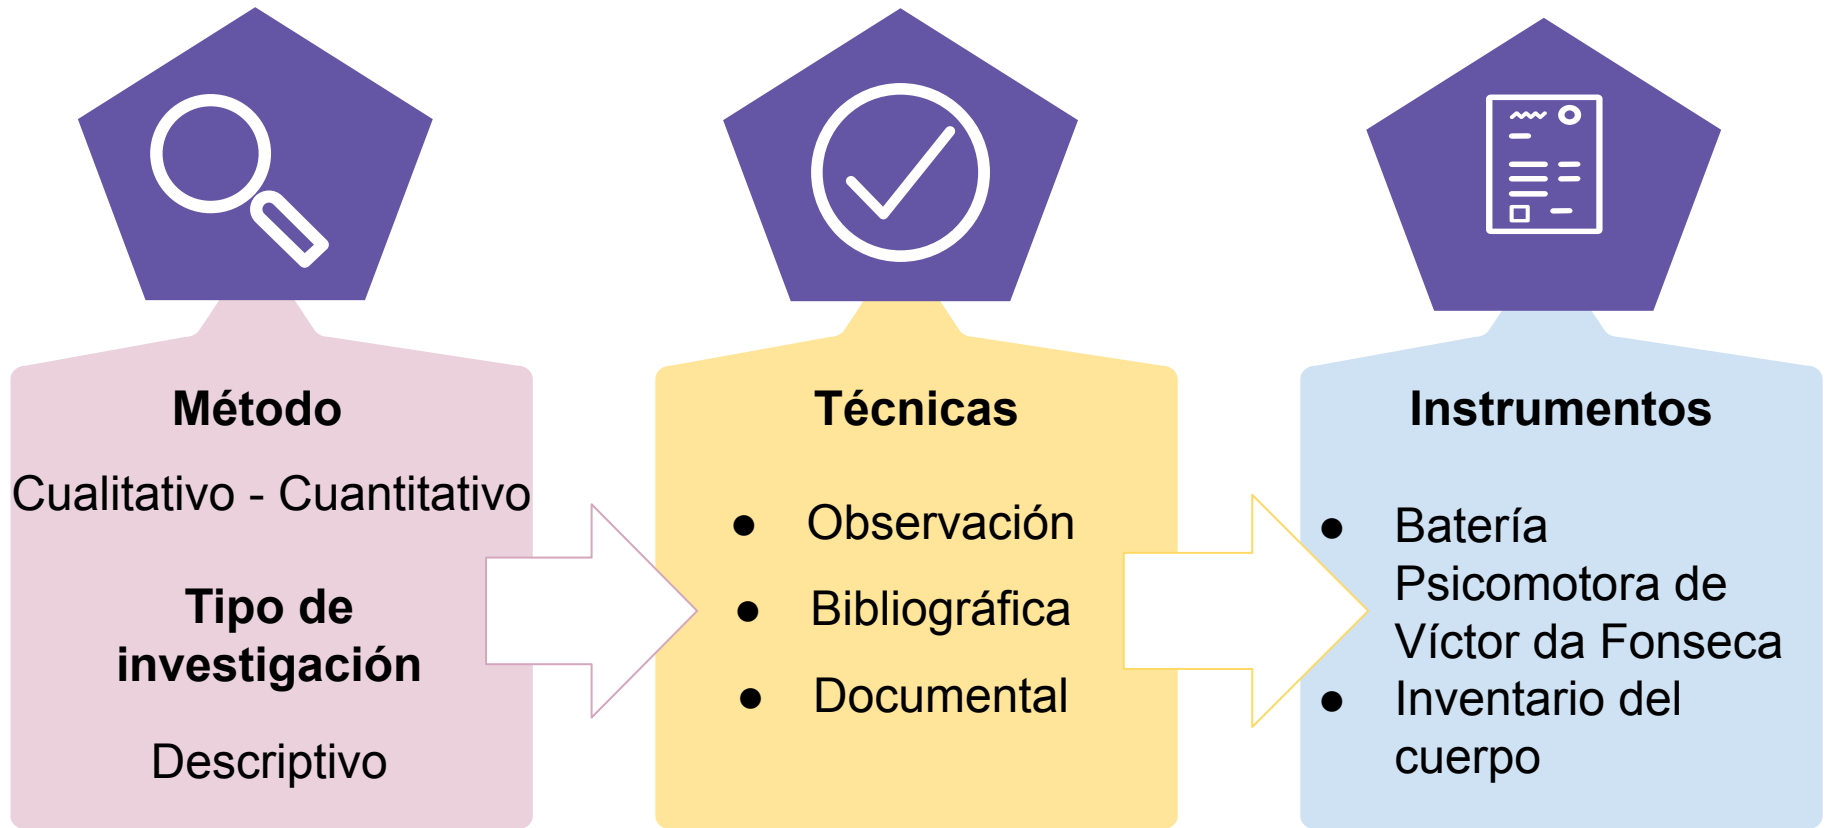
Método

Cualitativo - Cuantitativo

Tipo de investigación

Descriptivo

Técnicas

- Observación
- Bibliográfica
- Documental

Instrumentos

- Batería Psicomotora de Víctor da Fonseca
- Inventario del cuerpo